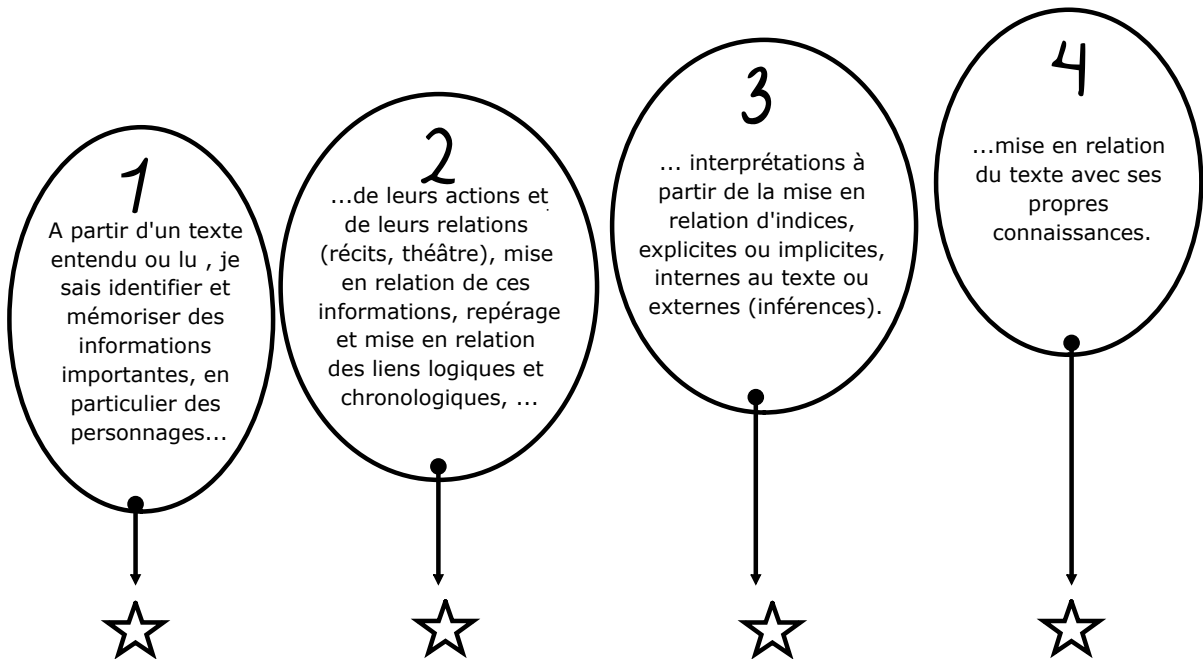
1

A partir d'un texte entendu ou lu , je sais identifier et mémoriser des informations importantes, en particulier des personnages...

2

...de leurs actions et de leurs relations (récits, théâtre), mise en relation de ces informations, repérage et mise en relation des liens logiques et chronologiques, ...

3

... interprétations à partir de la mise en relation d'indices, explicites ou implicites, internes au texte ou externes (inférences).

4

...mise en relation du texte avec ses propres connaissances.

☆

☆

☆

☆